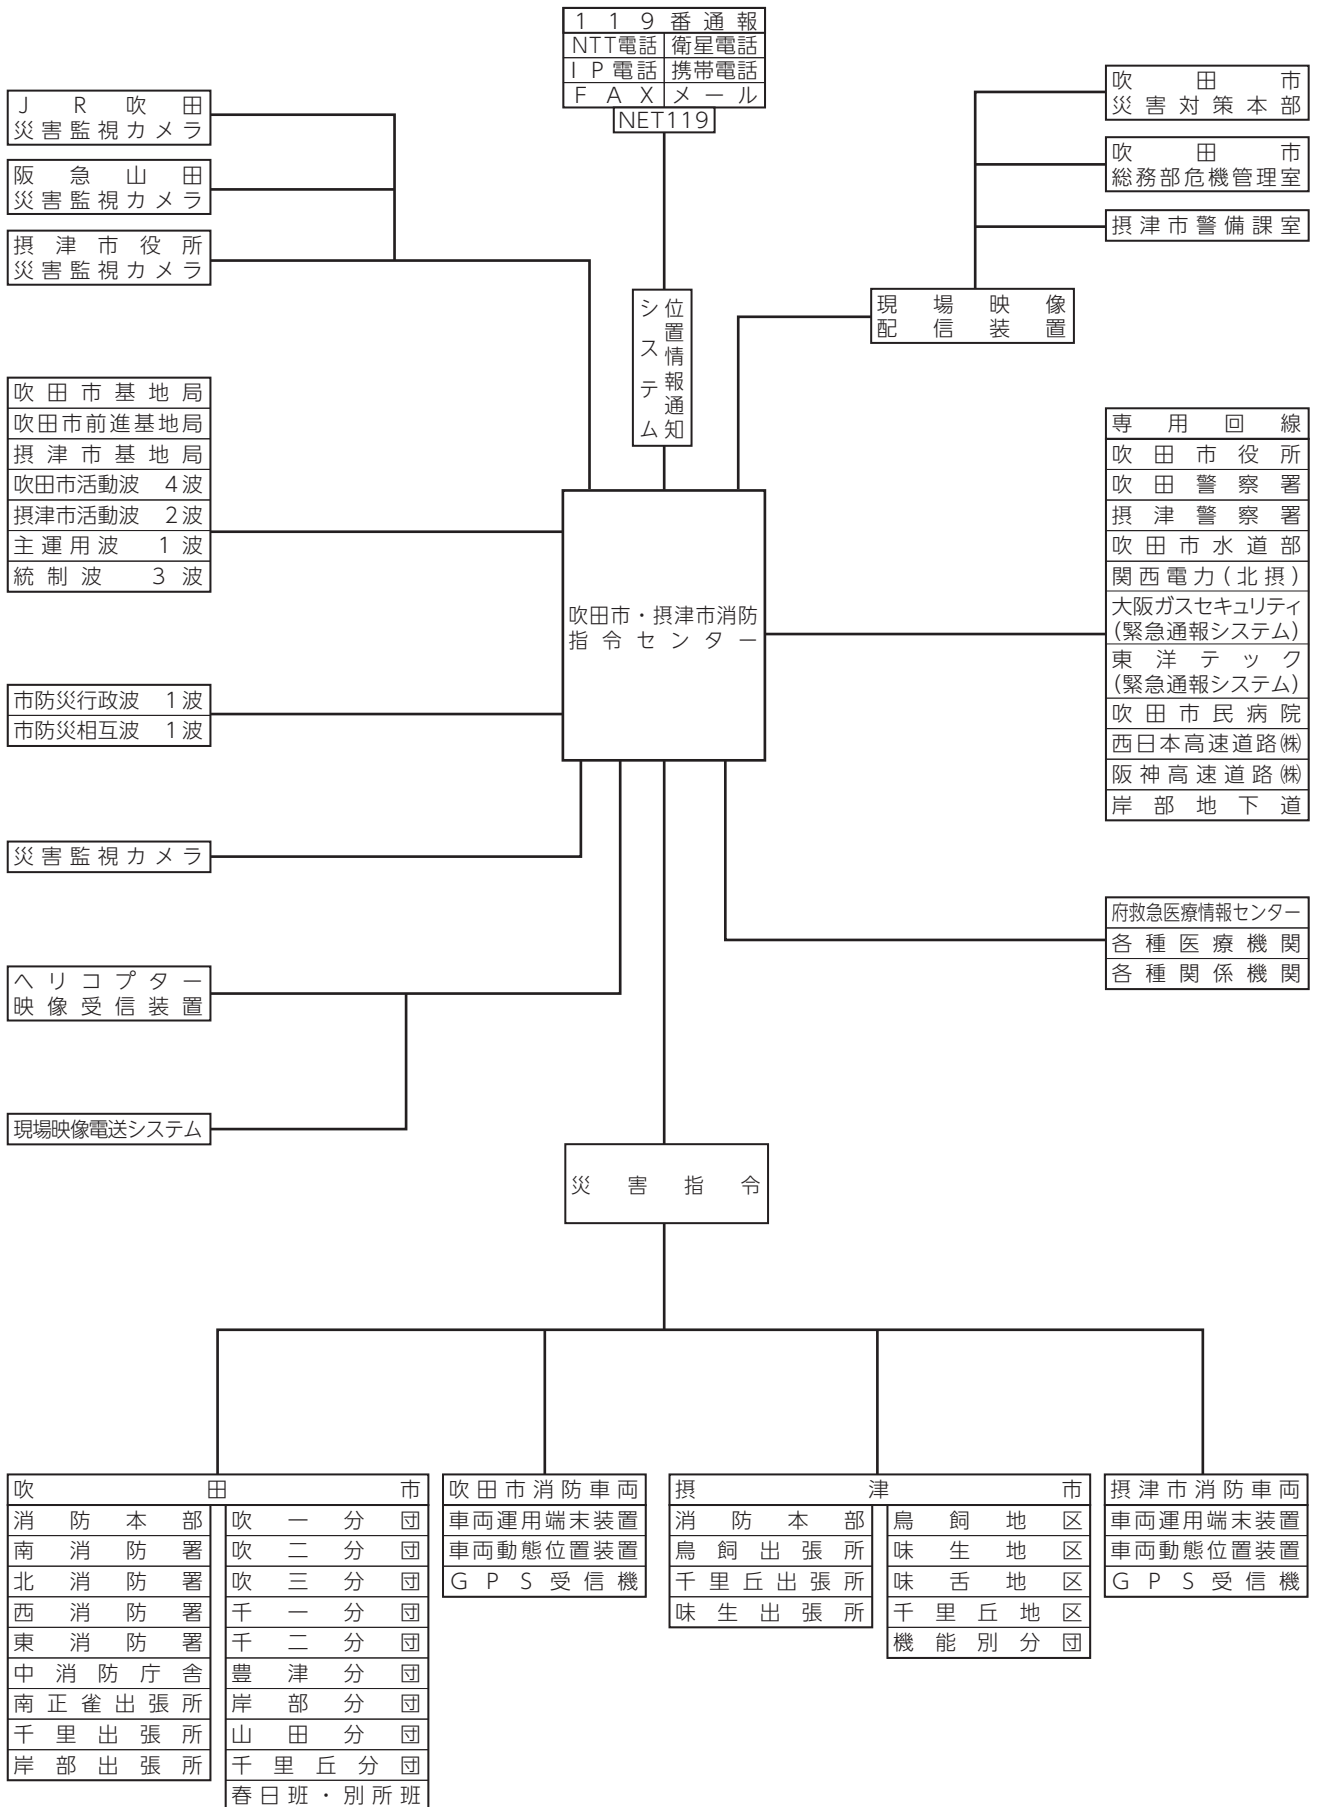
119番通報
NTT電話 衛星電話
IP電話 携帯電話
FAX メール
NET119

JR吹田
災害監視カメラ

阪急山田
災害監視カメラ

摂津市役所
災害監視カメラ

位置情報通知システム

吹田市
災害対策本部

吹田市
総務部危機管理室

摂津市警備課室

現場映像
配信装置

吹田市基地局
吹田市前進基地局
摂津市基地局
吹田市活動波 4波
摂津市活動波 2波
主運用波 1波
統制波 3波

専用回線
吹田市役所
吹田警察署
摂津警察署
吹田市水道部
関西電力（北摂）
大阪ガスセキュリティ（緊急通報システム）
東洋テック（緊急通報システム）
吹田市民病院
西日本高速道路㈱
阪神高速道路㈱
岸部地下道

吹田市・摂津市消防
指令センター

市防災行政波 1波
市防災相互波 1波

災害監視カメラ

府救急医療情報センター
各種医療機関
各種関係機関

ヘリコプター
映像受信装置

現場映像電送システム

災害指令

| 吹田市 | |
|---|---|
| 消防本部 | 吹一分団 |
| 南消防署 | 吹二分団 |
| 北消防署 | 吹三分団 |
| 西消防署 | 千一分団 |
| 東消防署 | 千二分団 |
| 中消防庁舎 | 豊津分団 |
| 南正雀出張所 | 岸部分団 |
| 千里出張所 | 山田分団 |
| 岸部出張所 | 千里丘分団 |
| | 春日班・別所班 |

| 吹田市消防車両 |
|---|
| 車両運用端末装置 |
| 車両動態位置装置 |
| GPS受信機 |

| 摂津市 | |
|---|---|
| 消防本部 | 鳥飼地区 |
| 鳥飼出張所 | 味生地区 |
| 千里丘出張所 | 味舌地区 |
| 味生出張所 | 千里丘地区 |
| | 機能別分団 |

| 摂津市消防車両 |
|---|
| 車両運用端末装置 |
| 車両動態位置装置 |
| GPS受信機 |